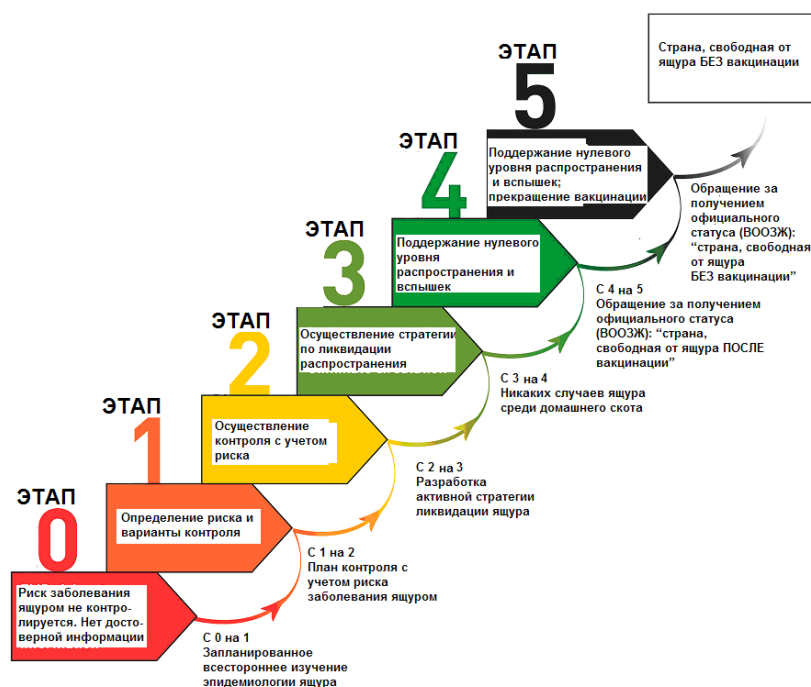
Страна, свободная от ящура БЕЗ вакцинации

ЭТАП 5

Поддержание нулевого уровня распространения и вспышек; прекращение вакцинации

Обращение за получением официального статуса (ВООЗЖ): "страна, свободная от ящура БЕЗ вакцинации"

ЭТАП 4

Поддержание нулевого уровня распространения и вспышек

С 4 на 5
Обращение за получением официального статуса (ВООЗЖ): "страна, свободная от ящура ПОСЛЕ вакцинации"

ЭТАП 3

Осуществление стратегии по ликвидации распространения

С 3 на 4
Никаких случаев ящура среди домашнего скота

ЭТАП 2

Осуществление контроля с учетом риска

С 2 на 3
Разработка активной стратегии ликвидации ящура

ЭТАП 1

Определение риска и варианты контроля

С 1 на 2
План контроля с учетом риска заболевания ящуром

ЭТАП 0

Риск заболевания ящуром не контролируется. Нет достоверной информации

С 0 на 1
Запланированное всестороннее изучение эпидемиологии ящура